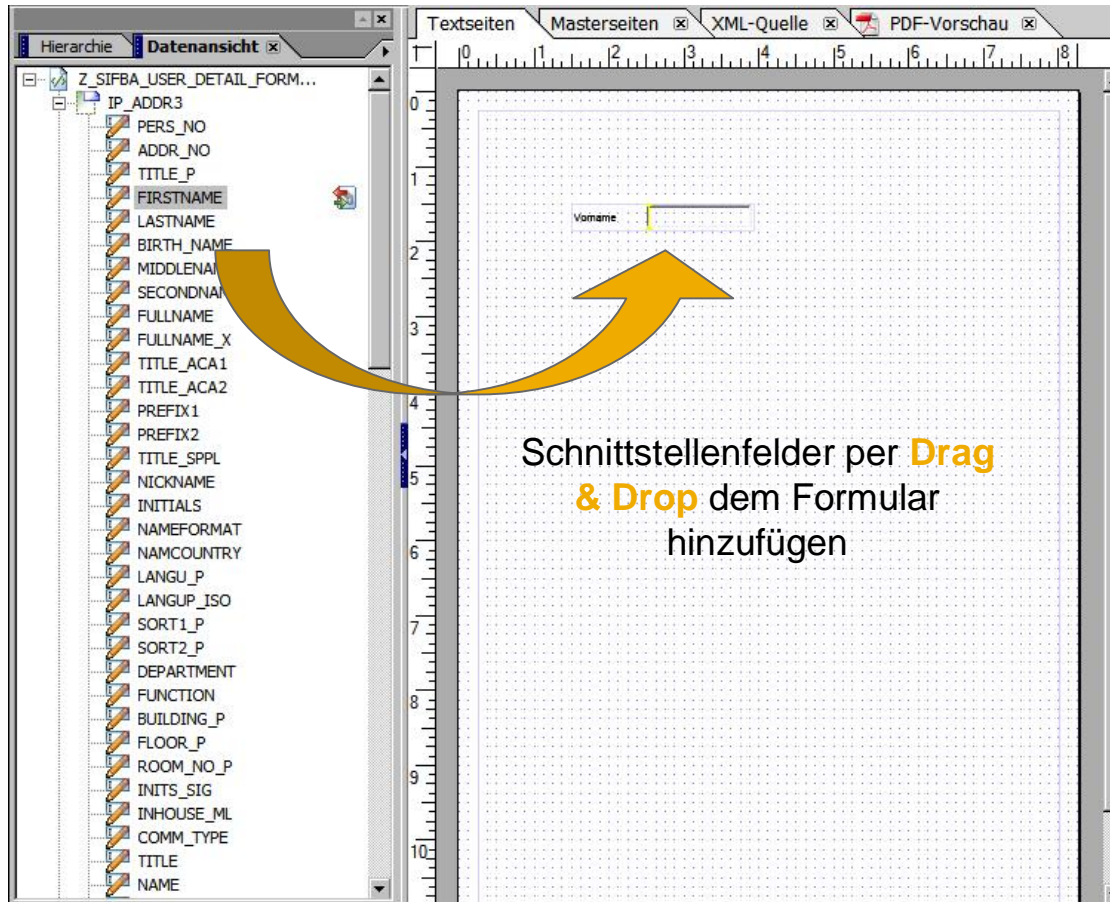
Hierarchie | Datenansicht

Z_SIFBA_USER_DETAIL_FORM...
IP_ADDR3
PERS_NO
ADDR_NO
TITLE_P
FIRSTNAME
LASTNAME
BIRTH_NAME
MIDDLENAM
SECONDNAM
FULLNAME
FULLNAME_X
TITLE_ACA1
TITLE_ACA2
PREFIX1
PREFIX2
TITLE_SPPL
NICKNAME
INITIALS
NAMEFORMAT
NAMCOUNTRY
LANGU_P
LANGUP_ISO
SORT1_P
SORT2_P
DEPARTMENT
FUNCTION
BUILDING_P
FLOOR_P
ROOM_NO_P
INITS_SIG
INHOUSE_ML
COMM_TYPE
TITLE
NAME

Textseiten | Masterseiten | XML-Quelle | PDF-Vorschau

0 1 2 3 4 5 6 7 8

0 1 2 3 4 5 6 7 8 9 10

Vorname

Schnittstellenfelder per Drag & Drop dem Formular hinzufügen